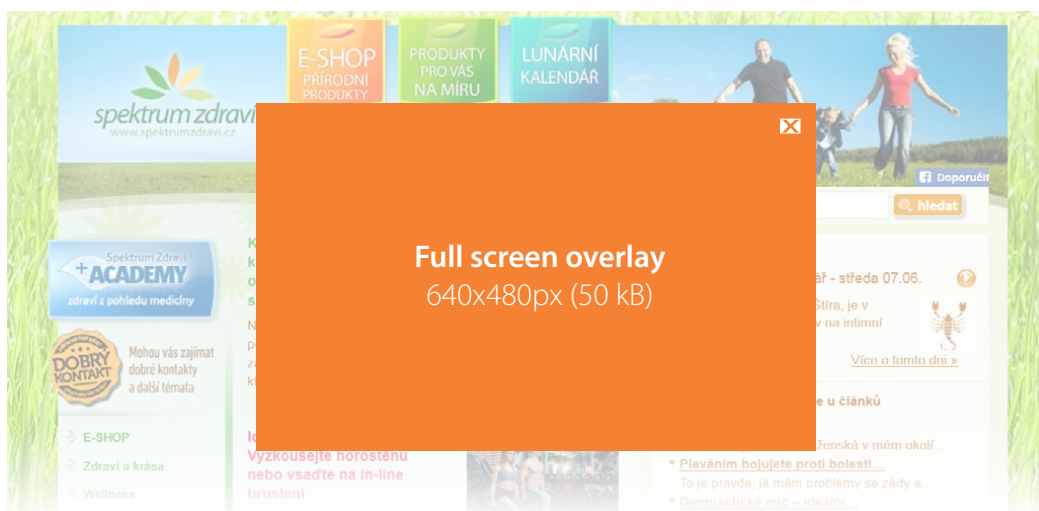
E-SHOP PŘÍRODNÍ PRODUKTY

PRODUKTY PRO VÁS NA MÍRU

LUNÁRNÍ KALENDÁŘ

spektrum zdraví
www.spektrumzdravi.cz

Doporučit

hledat

Spektrum Zdraví ACADEMY
zdraví z pohledu medicíny

DOBRÝ KONTAKT
Mohou vás zajímat dobré kontakty a další témata

E-SHOP
Zdraví a krása
Wellness

Full screen overlay
640x480px (50 kB)

ář - středa 07.06.
Štíra, je v
v na intimní
Více o tomto dni »

e u článků

Vyzkoušejte horostěnu nebo vsaďte na in-line bruslení

ženská v mém okolí...
Plaváním bojujete proti bolesti...
To je pravda, já mám problémy se zády a...
Gymnastický míč – ideální...